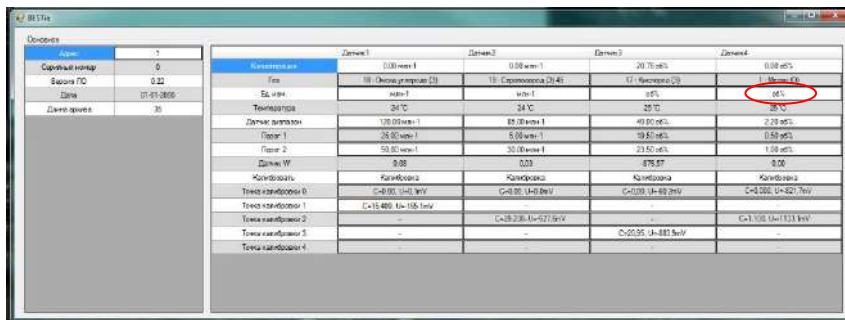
BETTA

Основное

| Адрес | 1 |
|---|---|
| Серийный номер | 0 |
| Версия ПО | 0.22 |
| Дата | 01-01-2000 |
| Длина архива | 35 |

| | Датчик1 | Датчик2 | Датчик3 | Датчик4 |
|---|---|---|---|---|
| Концентрация | 0.00 мгм-1 | 0.00 мгм-1 | 20.76 об% | 0.00 об% |
| Газ | 18 : Оксид углерода (3) | 19 : Сероводород (3) 46 | 17 : Кислород (3) | 1 : Метан (3) |
| Ед. изм. | мгм-1 | мгм-1 | об% | об% |
| Температура | 24 °C | 24 °C | 25 °C | 25 °C |
| Датчик диапазон | 120.00 мгм-1 | 85.00 мгм-1 | 40.00 об% | 2.20 об% |
| Порог 1 | 25.00 мгм-1 | 5.00 мгм-1 | 19.50 об% | 0.50 об% |
| Порог 2 | 50.00 мгм-1 | 30.00 мгм-1 | 23.50 об% | 1.00 об% |
| Датчик W | 0.00 | 0.03 | 876.87 | 0.00 |
| Калибровать | Калибровка | Калибровка | Калибровка | Калибровка |
| Точка калибровки 0 | C=0.00, U=0.1mV | C=0.00, U=0.0mV | C=0.00, U=-60.2mV | C=0.000, U=-821.7mV |
| Точка калибровки 1 | C=15.400, U=155.1mV | - | - | - |
| Точка калибровки 2 | - | C=29.230, U=527.6mV | - | C=1.100, U=1133.1mV |
| Точка калибровки 3 | - | - | C=20.95, U=883.9mV | - |
| Точка калибровки 4 | - | - | - | - |